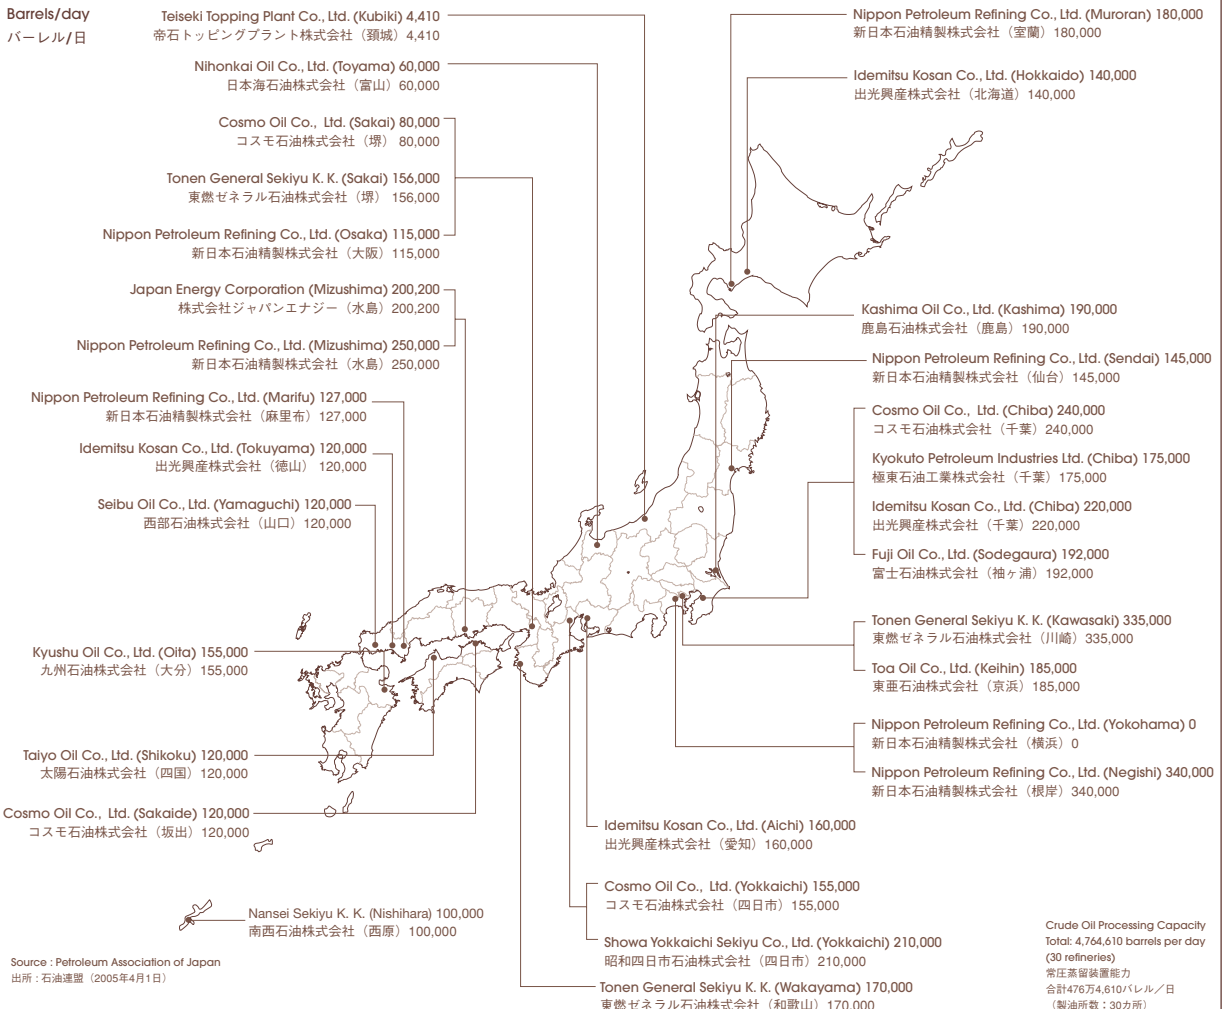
Barrels/day
バーレル/日

Teiseki Topping Plant Co., Ltd. (Kubiki) 4,410
帝石トッピングプラント株式会社（頸城）4,410

Nihonkai Oil Co., Ltd. (Toyama) 60,000
日本海石油株式会社（富山）60,000

Cosmo Oil Co., Ltd. (Sakai) 80,000
コスモ石油株式会社（堺） 80,000

Tonen General Sekiyu K. K. (Sakai) 156,000
東燃ゼネラル石油株式会社（堺） 156,000

Nippon Petroleum Refining Co., Ltd. (Osaka) 115,000
新日本石油精製株式会社（大阪）115,000

Japan Energy Corporation (Mizushima) 200,200
株式会社ジャパンエナジー（水島）200,200

Nippon Petroleum Refining Co., Ltd. (Mizushima) 250,000
新日本石油精製株式会社（水島）250,000

Nippon Petroleum Refining Co., Ltd. (Marifu) 127,000
新日本石油精製株式会社（麻里布）127,000

Idemitsu Kosan Co., Ltd. (Tokuyama) 120,000
出光興産株式会社（徳山） 120,000

Seibu Oil Co., Ltd. (Yamaguchi) 120,000
西部石油株式会社（山口）120,000

Kyushu Oil Co., Ltd. (Oita) 155,000
九州石油株式会社（大分）155,000

Taiyo Oil Co., Ltd. (Shikoku) 120,000
太陽石油株式会社（四国）120,000

Cosmo Oil Co., Ltd. (Sakaide) 120,000
コスモ石油株式会社（坂出）120,000

Nansei Sekiyu K. K. (Nishihara) 100,000
南西石油株式会社（西原）100,000

Source : Petroleum Association of Japan
出所：石油連盟（2005年4月1日）

Nippon Petroleum Refining Co., Ltd. (Muroran) 180,000
新日本石油精製株式会社（室蘭）180,000

Idemitsu Kosan Co., Ltd. (Hokkaido) 140,000
出光興産株式会社（北海道）140,000

Kashima Oil Co., Ltd. (Kashima) 190,000
鹿島石油株式会社（鹿島）190,000

Nippon Petroleum Refining Co., Ltd. (Sendai) 145,000
新日本石油精製株式会社（仙台）145,000

Cosmo Oil Co., Ltd. (Chiba) 240,000
コスモ石油株式会社（千葉）240,000

Kyokuto Petroleum Industries Ltd. (Chiba) 175,000
極東石油工業株式会社（千葉）175,000

Idemitsu Kosan Co., Ltd. (Chiba) 220,000
出光興産株式会社（千葉）220,000

Fuji Oil Co., Ltd. (Sodegaura) 192,000
富士石油株式会社（袖ヶ浦）192,000

Tonen General Sekiyu K. K. (Kawasaki) 335,000
東燃ゼネラル石油株式会社（川崎）335,000

Toa Oil Co., Ltd. (Keihin) 185,000
東亜石油株式会社（京浜）185,000

Nippon Petroleum Refining Co., Ltd. (Yokohama) 0
新日本石油精製株式会社（横浜）0

Nippon Petroleum Refining Co., Ltd. (Negishi) 340,000
新日本石油精製株式会社（根岸）340,000

Idemitsu Kosan Co., Ltd. (Aichi) 160,000
出光興産株式会社（愛知）160,000

Cosmo Oil Co., Ltd. (Yokkaichi) 155,000
コスモ石油株式会社（四日市）155,000

Showa Yokkaichi Sekiyu Co., Ltd. (Yokkaichi) 210,000
昭和四日市石油株式会社（四日市）210,000

Tonen General Sekiyu K. K. (Wakayama) 170,000
東燃ゼネラル石油株式会社（和歌山）170,000

Crude Oil Processing Capacity
Total: 4,764,610 barrels per day
(30 refineries)
常圧蒸留装置能力
合計476万4,610バレル／日
（製油所数：30カ所）